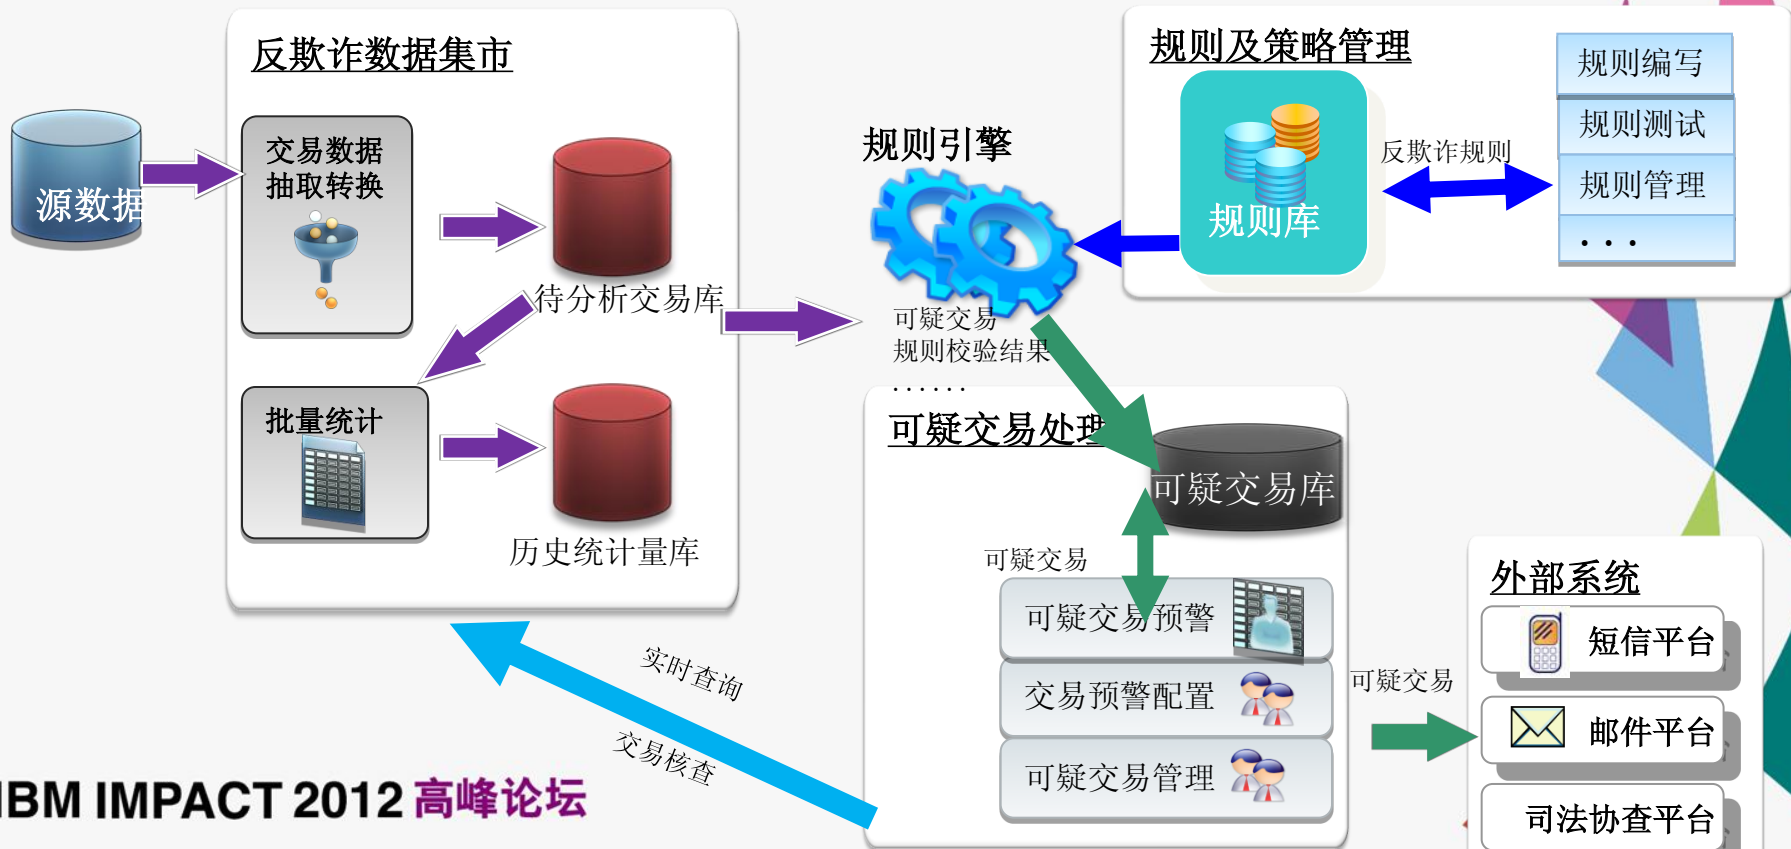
源数据

反欺诈数据集市

交易数据抽取转换

待分析交易库

批量统计

历史统计量库

规则引擎

可疑交易
规则校验结果
......

规则及策略管理

规则库

反欺诈规则

规则编写

规则测试

规则管理

. . .

可疑交易处理

可疑交易库

可疑交易

可疑交易预警

交易预警配置

可疑交易管理

可疑交易

外部系统

短信平台

邮件平台

司法协查平台

实时查询

交易核查

IBM IMPACT 2012 高峰论坛